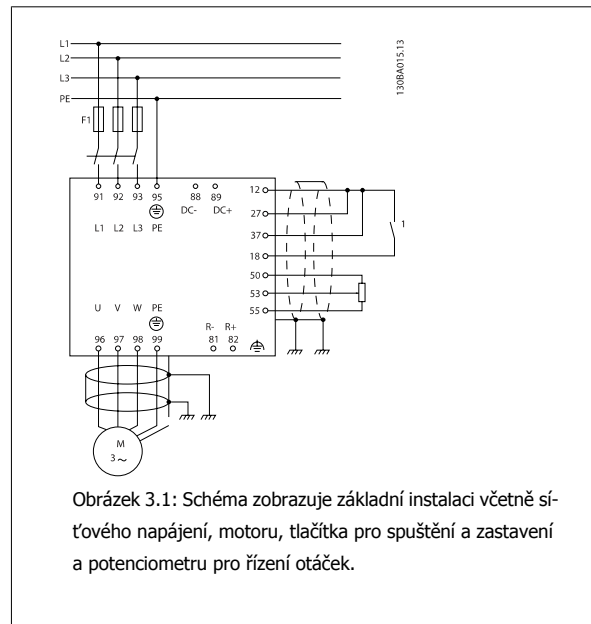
L1
L2
L3
PE
F1
130BA015.13
91 92 93 95
88 89
DC- DC+
L1 L2 L3 PE
12
27
37
18
50
53
55
1
U V W PE
96 97 98 99
R- R+
81 82
M
3 ~

Obrázek 3.1: Schéma zobrazuje základní instalaci včetně síťového napájení, motoru, tlačítka pro spuštění a zastavení a potenciometru pro řízení otáček.